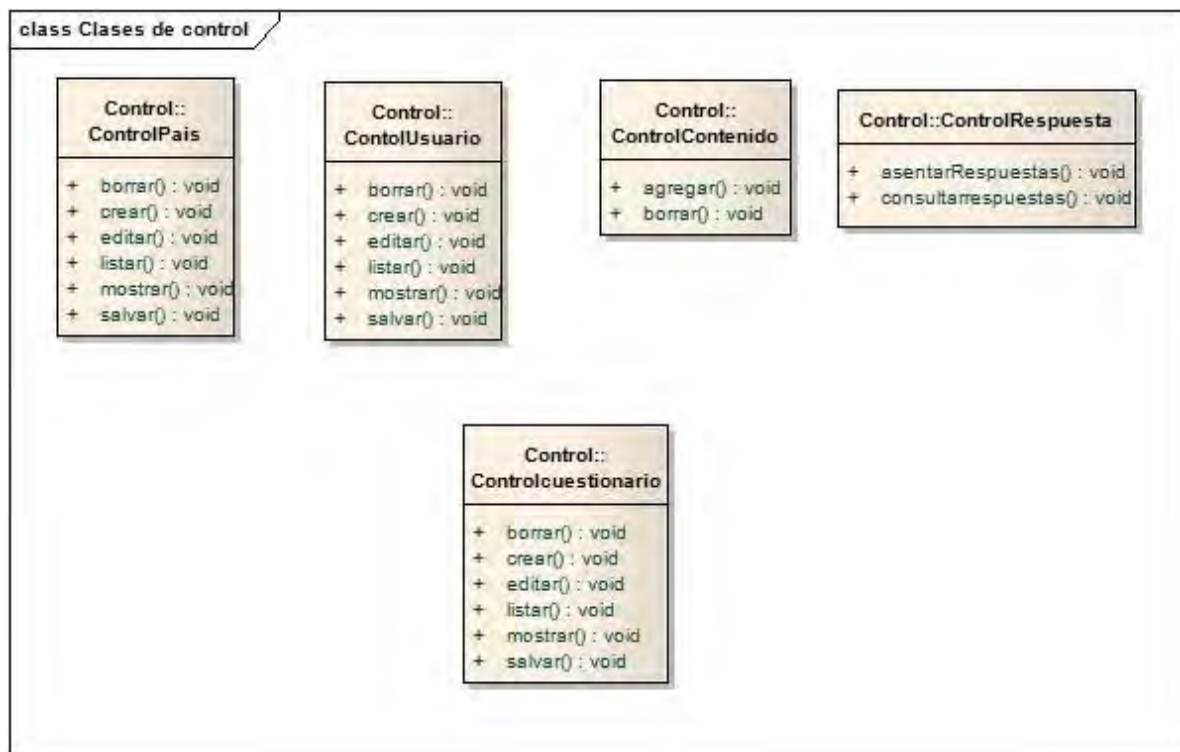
class Clases de control

Control::
ControlPais

+ borrar() : void
+ crear() : void
+ editar() : void
+ listar() : void
+ mostrar() : void
+ salvar() : void

Control::
ContolUsuario

+ borrar() : void
+ crear() : void
+ editar() : void
+ listar() : void
+ mostrar() : void
+ salvar() : void

Control::
ControlContenido

+ agregar() : void
+ borrar() : void

Control::ControlRespuesta

+ asentarRespuestas() : void
+ consultarrespuestas() : void

Control::
Controlcuestionario

+ borrar() : void
+ crear() : void
+ editar() : void
+ listar() : void
+ mostrar() : void
+ salvar() : void